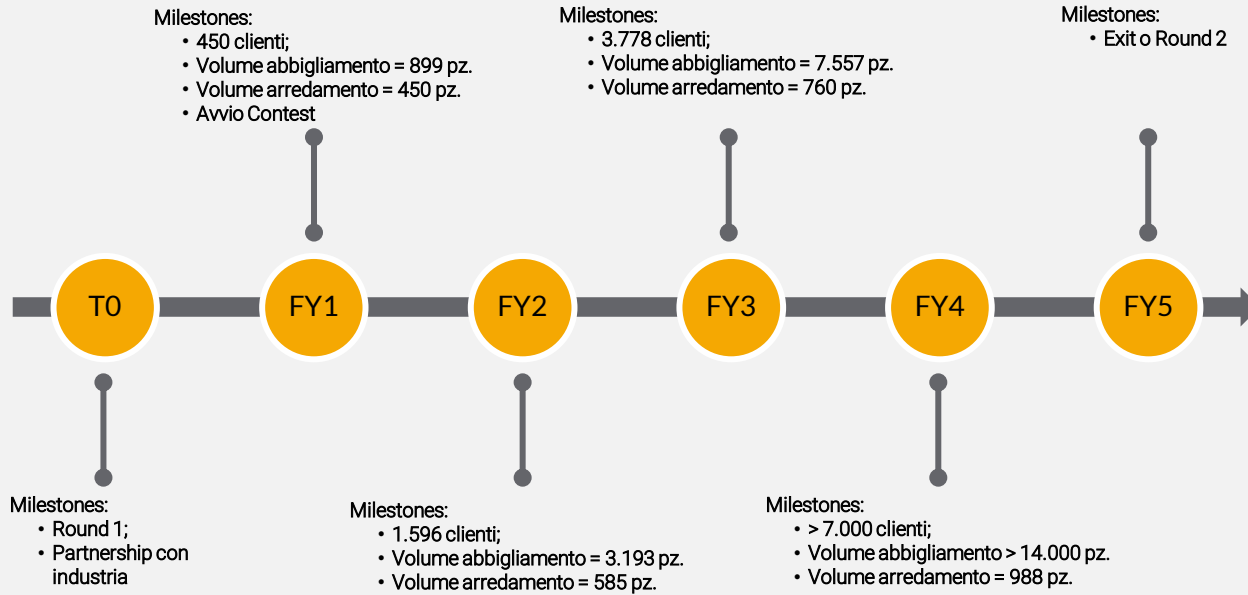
Milestones:
• 450 clienti;
• Volume abbigliamento = 899 pz.
• Volume arredamento = 450 pz.
• Avvio Contest

Milestones:
• 3.778 clienti;
• Volume abbigliamento = 7.557 pz.
• Volume arredamento = 760 pz.

Milestones:
• Exit o Round 2

T0

FY1

FY2

FY3

FY4

FY5

Milestones:
• Round 1;
• Partnership con industria

Milestones:
• 1.596 clienti;
• Volume abbigliamento = 3.193 pz.
• Volume arredamento = 585 pz.

Milestones:
• > 7.000 clienti;
• Volume abbigliamento > 14.000 pz.
• Volume arredamento = 988 pz.